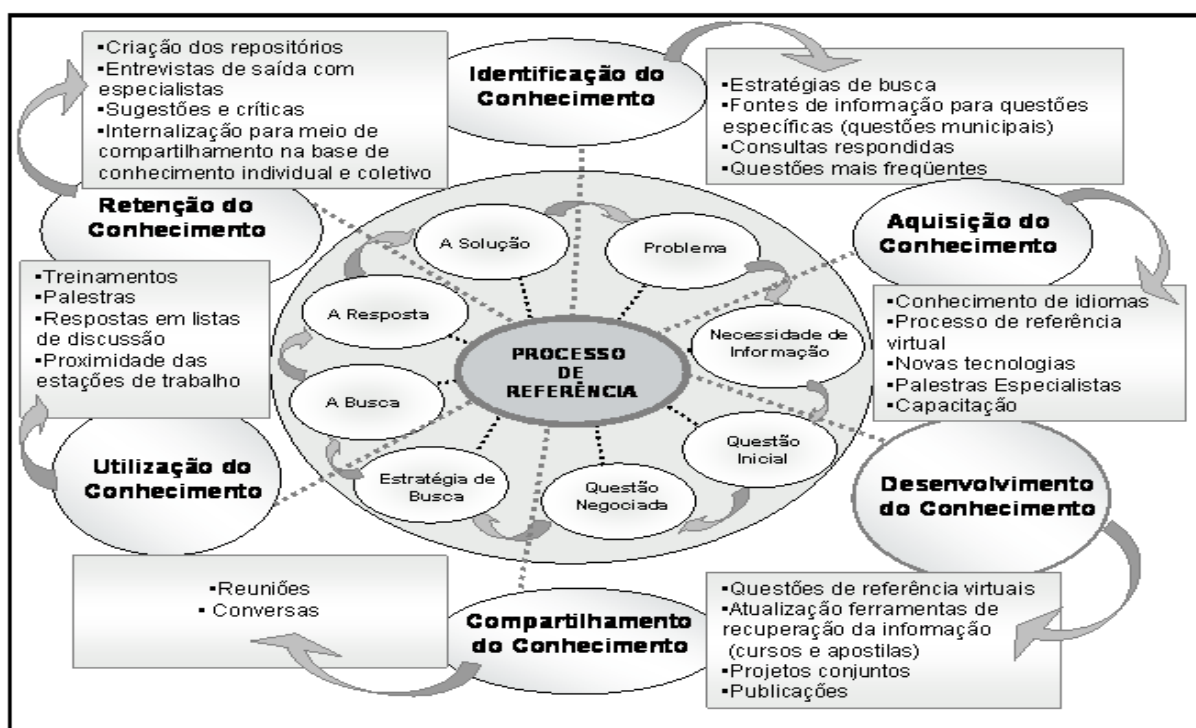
▪Criação dos repositórios
▪Entrevistas de saída com especialistas
▪Sugestões e críticas
▪Internalização para meio de compartilhamento na base de conhecimento individual e coletivo

Identificação do Conhecimento

▪Estratégias de busca
▪Fontes de informação para questões específicas (questões municipais)
▪Consultas respondidas
▪Questões mais freqüentes

Retenção do Conhecimento

Aquisição do Conhecimento

▪Treinamentos
▪Palestras
▪Respostas em listas de discussão
▪Proximidade das estações de trabalho

A Solução

Problema

A Resposta

Necessidade de Informação

PROCESSO DE REFERÊNCIA

A Busca

Questão Inicial

Estratégia de Busca

Questão Negociada

▪Conhecimento de idiomas
▪Processo de referência virtual
▪Novas tecnologias
▪Palestras Especialistas
▪Capacitação

Utilização do Conhecimento

Desenvolvimento do Conhecimento

▪Reuniões
▪ Conversas

Compartilhamento do Conhecimento

▪Questões de referência virtuais
▪Atualização ferramentas de recuperação da informação (cursos e apostilas)
▪Projetos conjuntos
▪Publicações